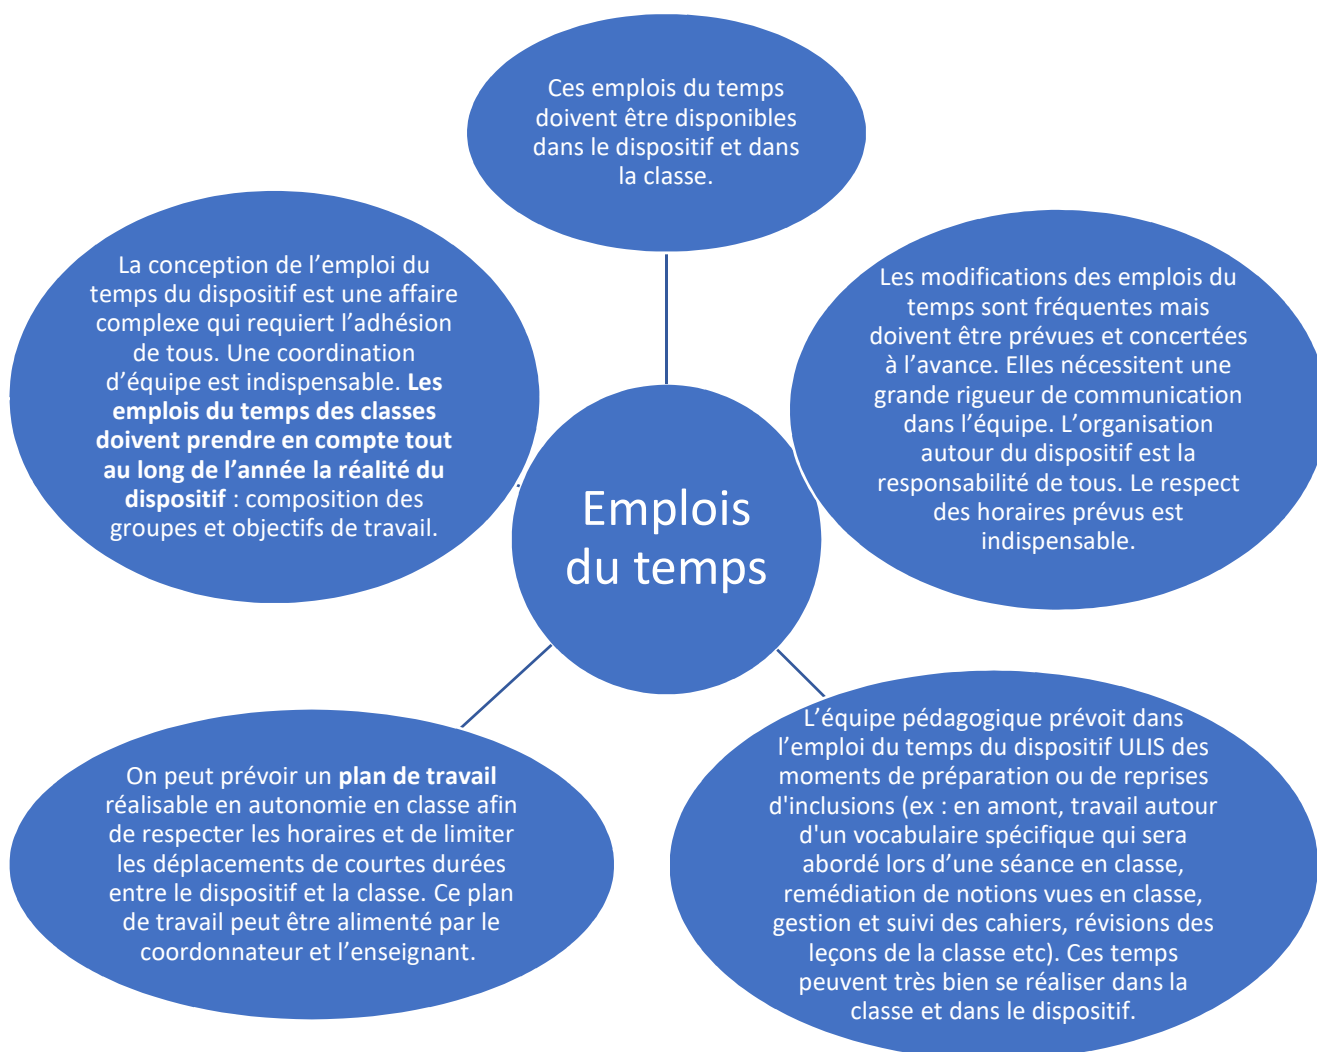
Ces emplois du temps doivent être disponibles dans le dispositif et dans la classe.

La conception de l’emploi du temps du dispositif est une affaire complexe qui requiert l’adhésion de tous. Une coordination d’équipe est indispensable. **Les emplois du temps des classes doivent prendre en compte tout au long de l’année la réalité du dispositif** : composition des groupes et objectifs de travail.

Emplois du temps

Les modifications des emplois du temps sont fréquentes mais doivent être prévues et concertées à l’avance. Elles nécessitent une grande rigueur de communication dans l’équipe. L’organisation autour du dispositif est la responsabilité de tous. Le respect des horaires prévus est indispensable.

On peut prévoir un **plan de travail** réalisable en autonomie en classe afin de respecter les horaires et de limiter les déplacements de courtes durées entre le dispositif et la classe. Ce plan de travail peut être alimenté par le coordonnateur et l’enseignant.

L’équipe pédagogique prévoit dans l’emploi du temps du dispositif ULIS des moments de préparation ou de reprises d'inclusions (ex : en amont, travail autour d'un vocabulaire spécifique qui sera abordé lors d’une séance en classe, remédiation de notions vues en classe, gestion et suivi des cahiers, révisions des leçons de la classe etc). Ces temps peuvent très bien se réaliser dans la classe et dans le dispositif.